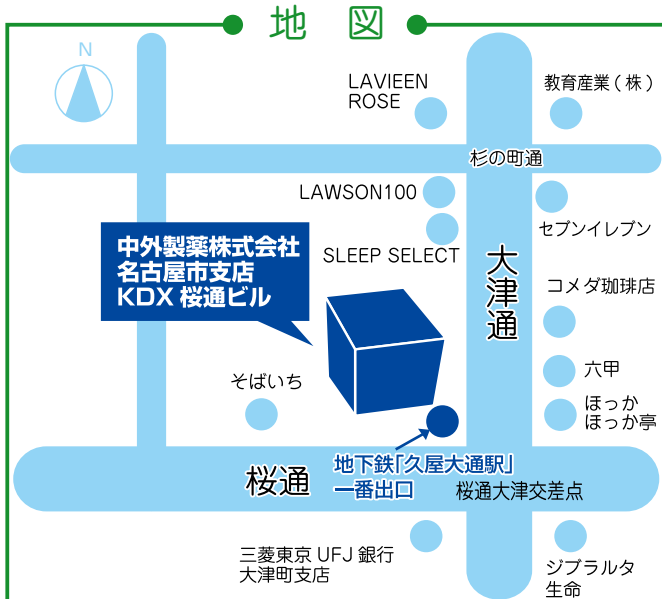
地図

N

LAVIEEN ROSE

教育産業（株）

杉の町通

LAWSON100

セブンイレブン

中外製薬株式会社
名古屋市支店
KDX 桜通ビル

SLEEP SELECT

大津通

コメダ珈琲店

六甲

そばいち

ほっか
ほっか亭

桜通

地下鉄「久屋大通駅」
一番出口

桜通大津交差点

三菱東京 UFJ 銀行
大津町支店

ジブラルタ
生命